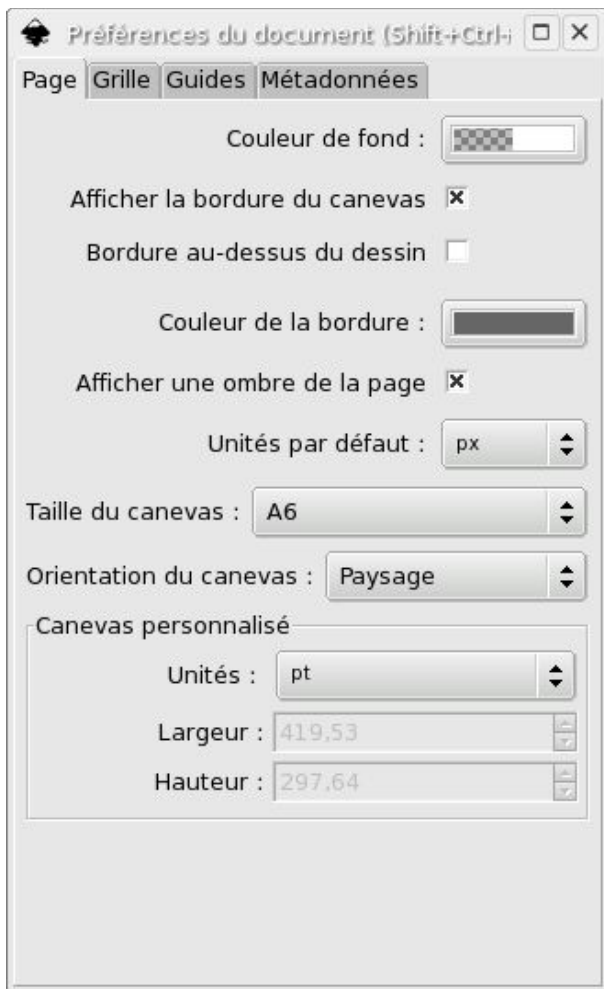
Préférences du document (Shift+Ctrl+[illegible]

Page Grille Guides Métadonnées

Couleur de fond :

Afficher la bordure du canevas ☒

Bordure au-dessus du dessin ☐

Couleur de la bordure :

Afficher une ombre de la page ☒

Unités par défaut : px

Taille du canevas : A6

Orientation du canevas : Paysage

Canevas personnalisé

Unités : pt

Largeur : 419,53

Hauteur : 297,64